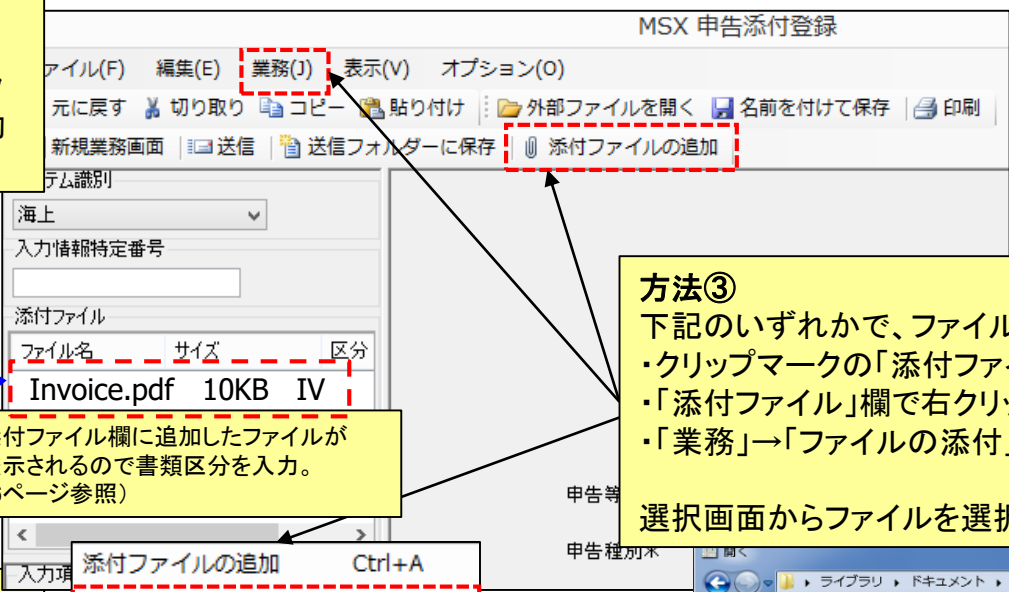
MSX 申告添付登録

ァイル(F) 編集(E) 業務(J) 表示(V) オプション(O)

元に戻す 切り取り コピー 貼り付け 外部ファイルを開く 名前を付けて保存 印刷

新規業務画面 送信 送信フォルダーに保存 添付ファイルの追加

テム識別

海上

入力情報特定番号

添付ファイル

| ファイル名 | サイズ | 区分 |
|---|---|---|
| Invoice.pdf | 10KB | IV |

付ファイル欄に追加したファイルが示されるので書類区分を入力。
ページ参照）

方法③
下記のいずれかで、ファイル
・クリップマークの「添付ファ
・「添付ファイル」欄で右クリ
・「業務」→「ファイルの添付」

選択画面からファイルを選択

申告等

申告種別

添付ファイルの追加 Ctrl+A

入力項

開く

ライブラリ ▸ ドキュメント ▸